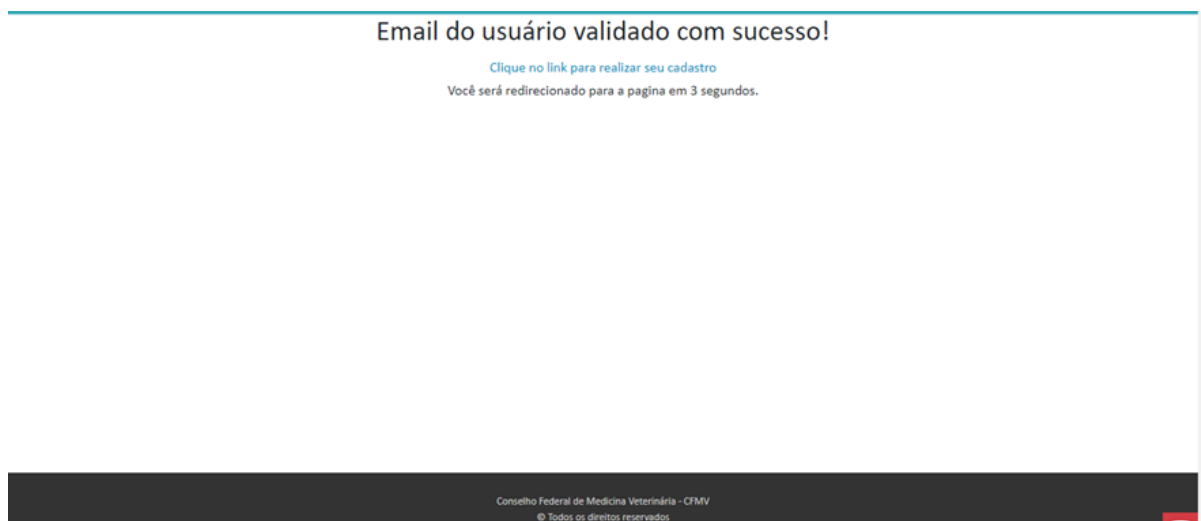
Email do usuário validado com sucesso!

Clique no link para realizar seu cadastro

Você será redirecionado para a pagina em 3 segundos.

Conselho Federal de Medicina Veterinária - CFMV

© Todos os direitos reservados